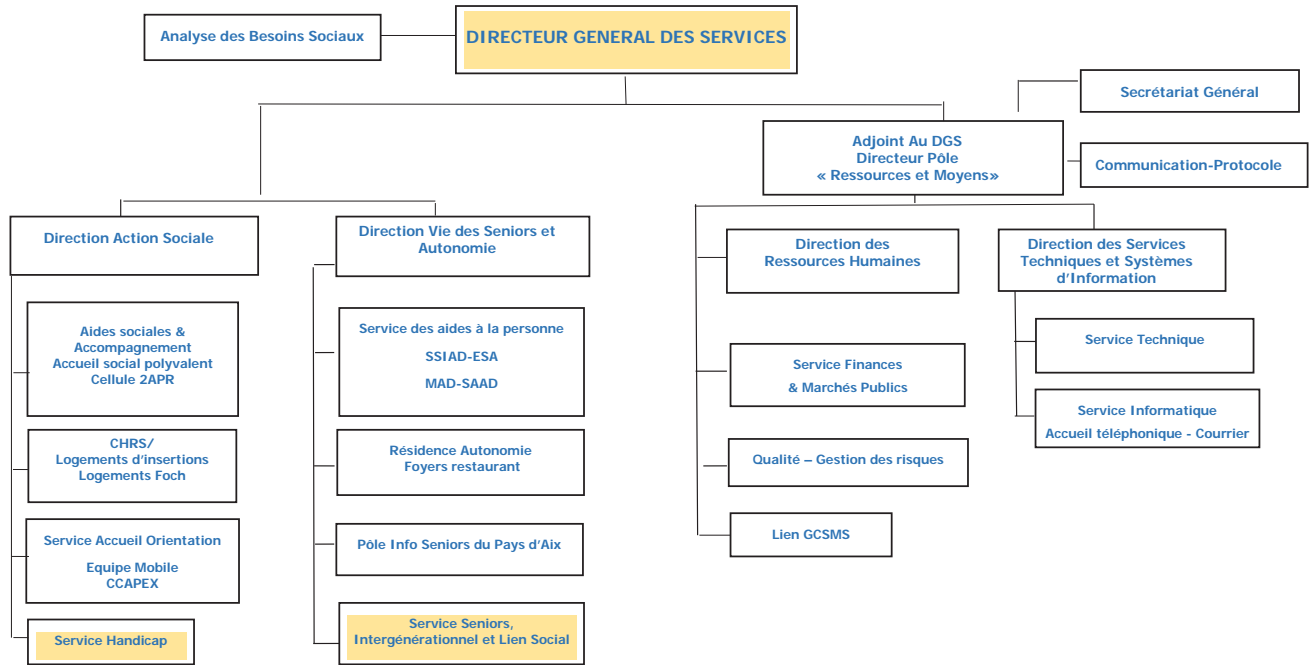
Analyse des Besoins Sociaux

DIRECTEUR GENERAL DES SERVICES

Secrétariat Général

Adjoint Au DGS
Directeur Pôle
« Ressources et Moyens»

Communication-Protocole

Direction Action Sociale

Aides sociales & Accompagnement
Accueil social polyvalent
Cellule 2APR

CHRS/
Logements d'insertions
Logements Foch

Service Accueil Orientation

Equipe Mobile
CCAPEX

Service Handicap

Direction Vie des Seniors et Autonomie

Service des aides à la personne

SSIAD-ESA

MAD-SAAD

Résidence Autonomie
Foyers restaurant

Pôle Info Seniors du Pays d'Aix

Service Seniors, Intergénérationnel et Lien Social

Direction des Ressources Humaines

Service Finances
& Marchés Publics

Qualité – Gestion des risques

Lien GCSMS

Direction des Services Techniques et Systèmes d'Information

Service Technique

Service Informatique
Accueil téléphonique - Courrier